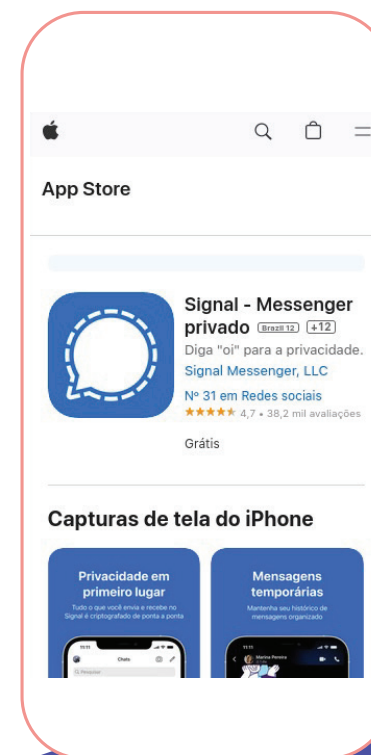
App Store

Signal - Messenger privado Brazil 12 +12

Diga "oi" para a privacidade.

Signal Messenger, LLC

Nº 31 em Redes sociais

★★★★★ 4,7 • 38,2 mil avaliações

Grátis

Capturas de tela do iPhone

Privacidade em primeiro lugar

Tudo o que você envia e recebe no Signal é criptografado de ponta a ponta

Chats

Pesquisar

Mensagens temporárias

Mantenha seu histórico de mensagens organizado

Monica Pereira